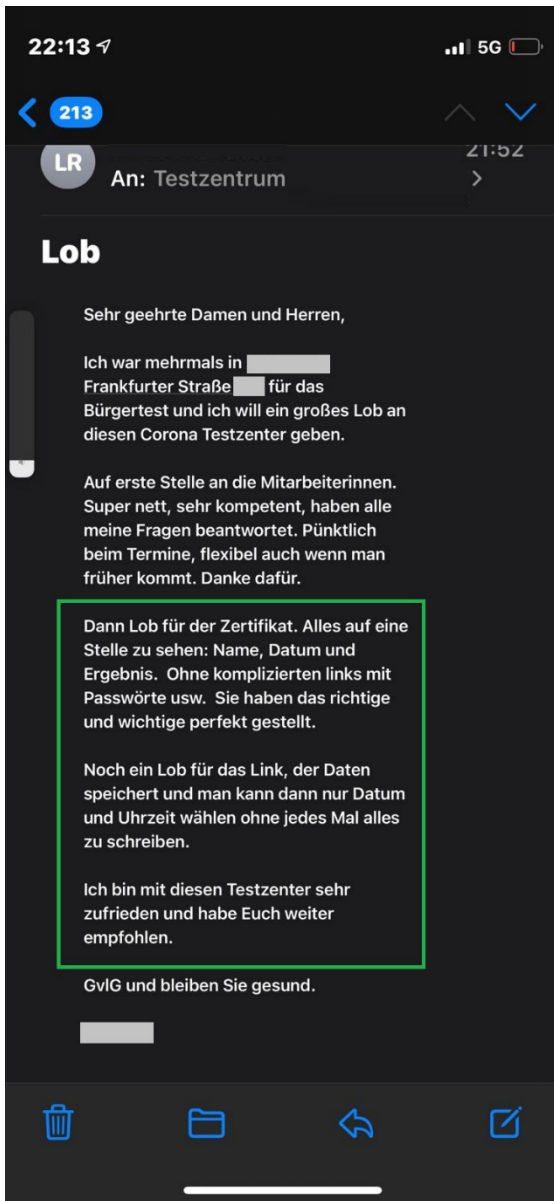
22:13

5G

213

LR

21:52

An: Testzentrum

Lob

Sehr geehrte Damen und Herren,

Ich war mehrmals in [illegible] Frankfurter Straße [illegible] für das Bürgertest und ich will ein großes Lob an diesen Corona Testzenter geben.

Auf erste Stelle an die Mitarbeiterinnen. Super nett, sehr kompetent, haben alle meine Fragen beantwortet. Pünktlich beim Termine, flexibel auch wenn man früher kommt. Danke dafür.

Dann Lob für der Zertifikat. Alles auf eine Stelle zu sehen: Name, Datum und Ergebnis. Ohne komplizierten links mit Passwörte usw. Sie haben das richtige und wichtige perfekt gestellt.

Noch ein Lob für das Link, der Daten speichert und man kann dann nur Datum und Uhrzeit wählen ohne jedes Mal alles zu schreiben.

Ich bin mit diesen Testzenter sehr zufrieden und habe Euch weiter empfohlen.

GvIG und bleiben Sie gesund.

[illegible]